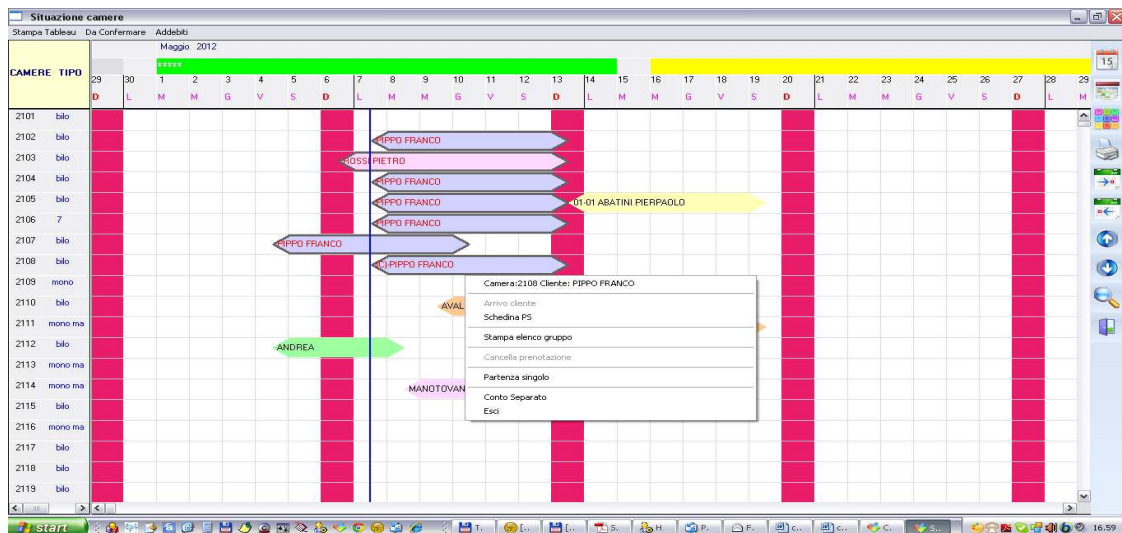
Situazione camere

Stampa Tableau Da Confermare Addebiti

Maggio 2012

CAMERE TIPO

| 29 | 30 | 1 | 2 | 3 | 4 | 5 | 6 | 7 | 8 | 9 | 10 | 11 | 12 | 13 | 14 | 15 | 16 | 17 | 18 | 19 | 20 | 21 | 22 | 23 | 24 | 25 | 26 | 27 | 28 | 29 |
|---|---|---|---|---|---|---|---|---|---|---|---|---|---|---|---|---|---|---|---|---|---|---|---|---|---|---|---|---|---|---|
| D | L | M | M | G | V | S | D | L | M | M | G | V | S | D | L | M | M | G | V | S | D | L | M | M | G | V | S | D | L | M |

2101 bilo
2102 bilo PIPPO FRANCO
2103 bilo ROSSI PIETRO
2104 bilo PIPPO FRANCO
2105 bilo PIPPO FRANCO 01-01 ABATINI PIERPAOLO
2106 7 PIPPO FRANCO
2107 bilo PIPPO FRANCO
2108 bilo (C) PIPPO FRANCO
2109 mono
2110 bilo AVAL
2111 mono ma
2112 bilo ANDREA
2113 mono ma
2114 mono ma MANOTOVAN
2115 bilo
2116 mono ma
2117 bilo
2118 bilo
2119 bilo

Camera:2108 Cliente: PIPPO FRANCO
Arrivo cliente
Schedina PS
Stampa elenco gruppo
Cancella prenotazione
Partenza singolo
Conto Separato
Esci

15

start T... [... [... S... H P... F... c... c... C... S... 16.59